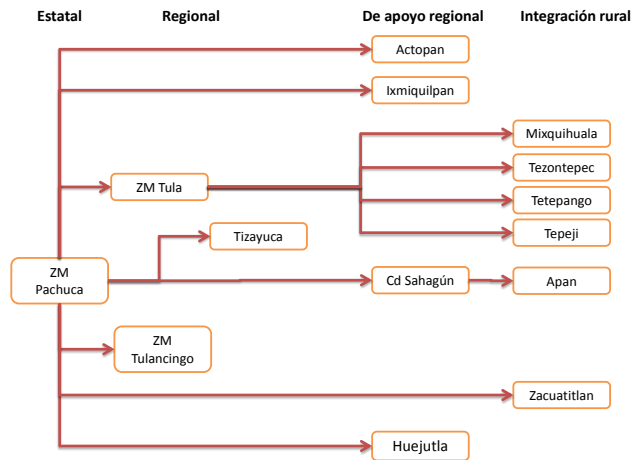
Estatal

Regional

De apoyo regional

Integración rural

Actopan

Ixmiquilpan

Mixquihuala

Tezontepec

ZM Tula

Tetepango

Tepeji

Tizayuca

ZM Pachuca

Cd Sahagún

Apan

ZM Tulancingo

Zacuatitlan

Huejutla